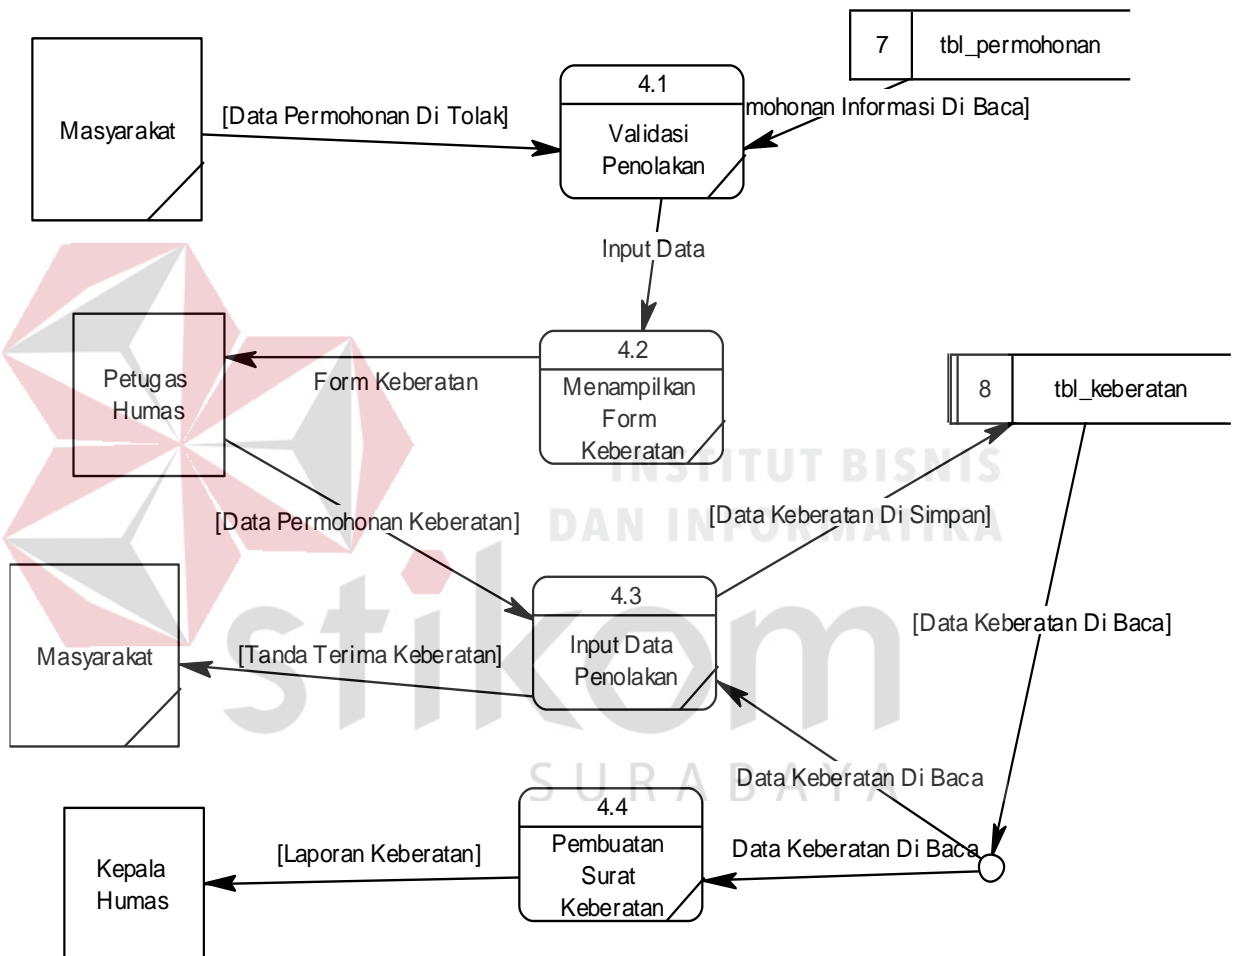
7 tbl_permohonan

Masyarakat

[Data Permohonan Di Tolak]

4.1
Validasi Penolakan

mohonan Informasi Di Baca]

Input Data

Petugas Humas

Form Keberatan

4.2
Menampilkan Form Keberatan

8 tbl_keberatan

INSTITUT BISNIS DAN INFORMATIKA

[Data Permohonan Keberatan]

[Data Keberatan Di Simpan]

Masyarakat

[Tanda Terima Keberatan]

4.3
Input Data Penolakan

[Data Keberatan Di Baca]

stikom SURABAYA

Data Keberatan Di Baca

Kepala Humas

[Laporan Keberatan]

4.4
Pembuatan Surat Keberatan

Data Keberatan Di Baca